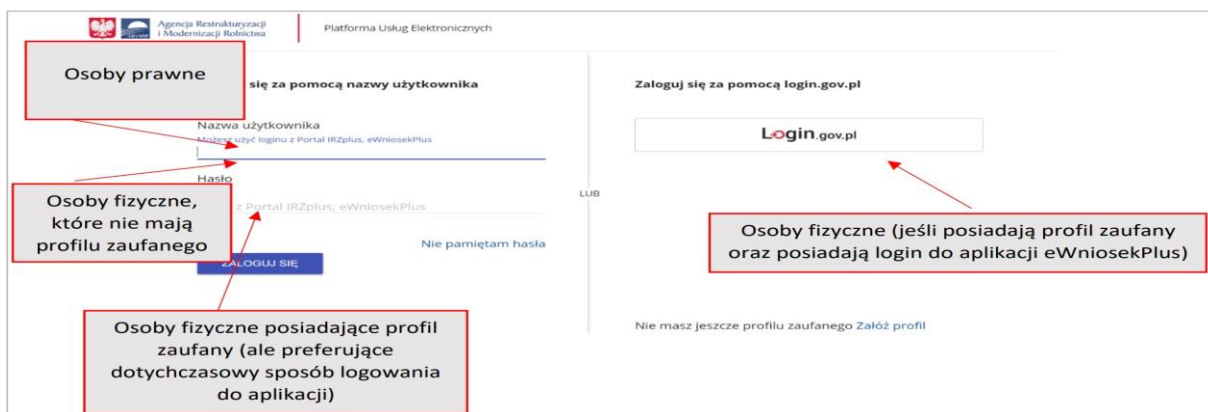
Agencja Restrukturyzacji i Modernizacji Rolnictwa

Platforma Usług Elektronicznych

Osoby prawne

się za pomocą nazwy użytkownika

Nazwa użytkownika

Możesz użyć loginu z Portal IRZplus, eWniosekPlus

Osoby fizyczne, które nie mają profilu zaufanego

Hasło

z Portal IRZplus, eWniosekPlus

Nie pamiętam hasła

ZALOGUJ SIĘ

Osoby fizyczne posiadające profil zaufany (ale preferujące dotychczasowy sposób logowania do aplikacji)

LUB

Zaloguj się za pomocą login.gov.pl

Login.gov.pl

Osoby fizyczne (jeśli posiadają profil zaufany oraz posiadają login do aplikacji eWniosekPlus)

Nie masz jeszcze profilu zaufanego Załóż profil